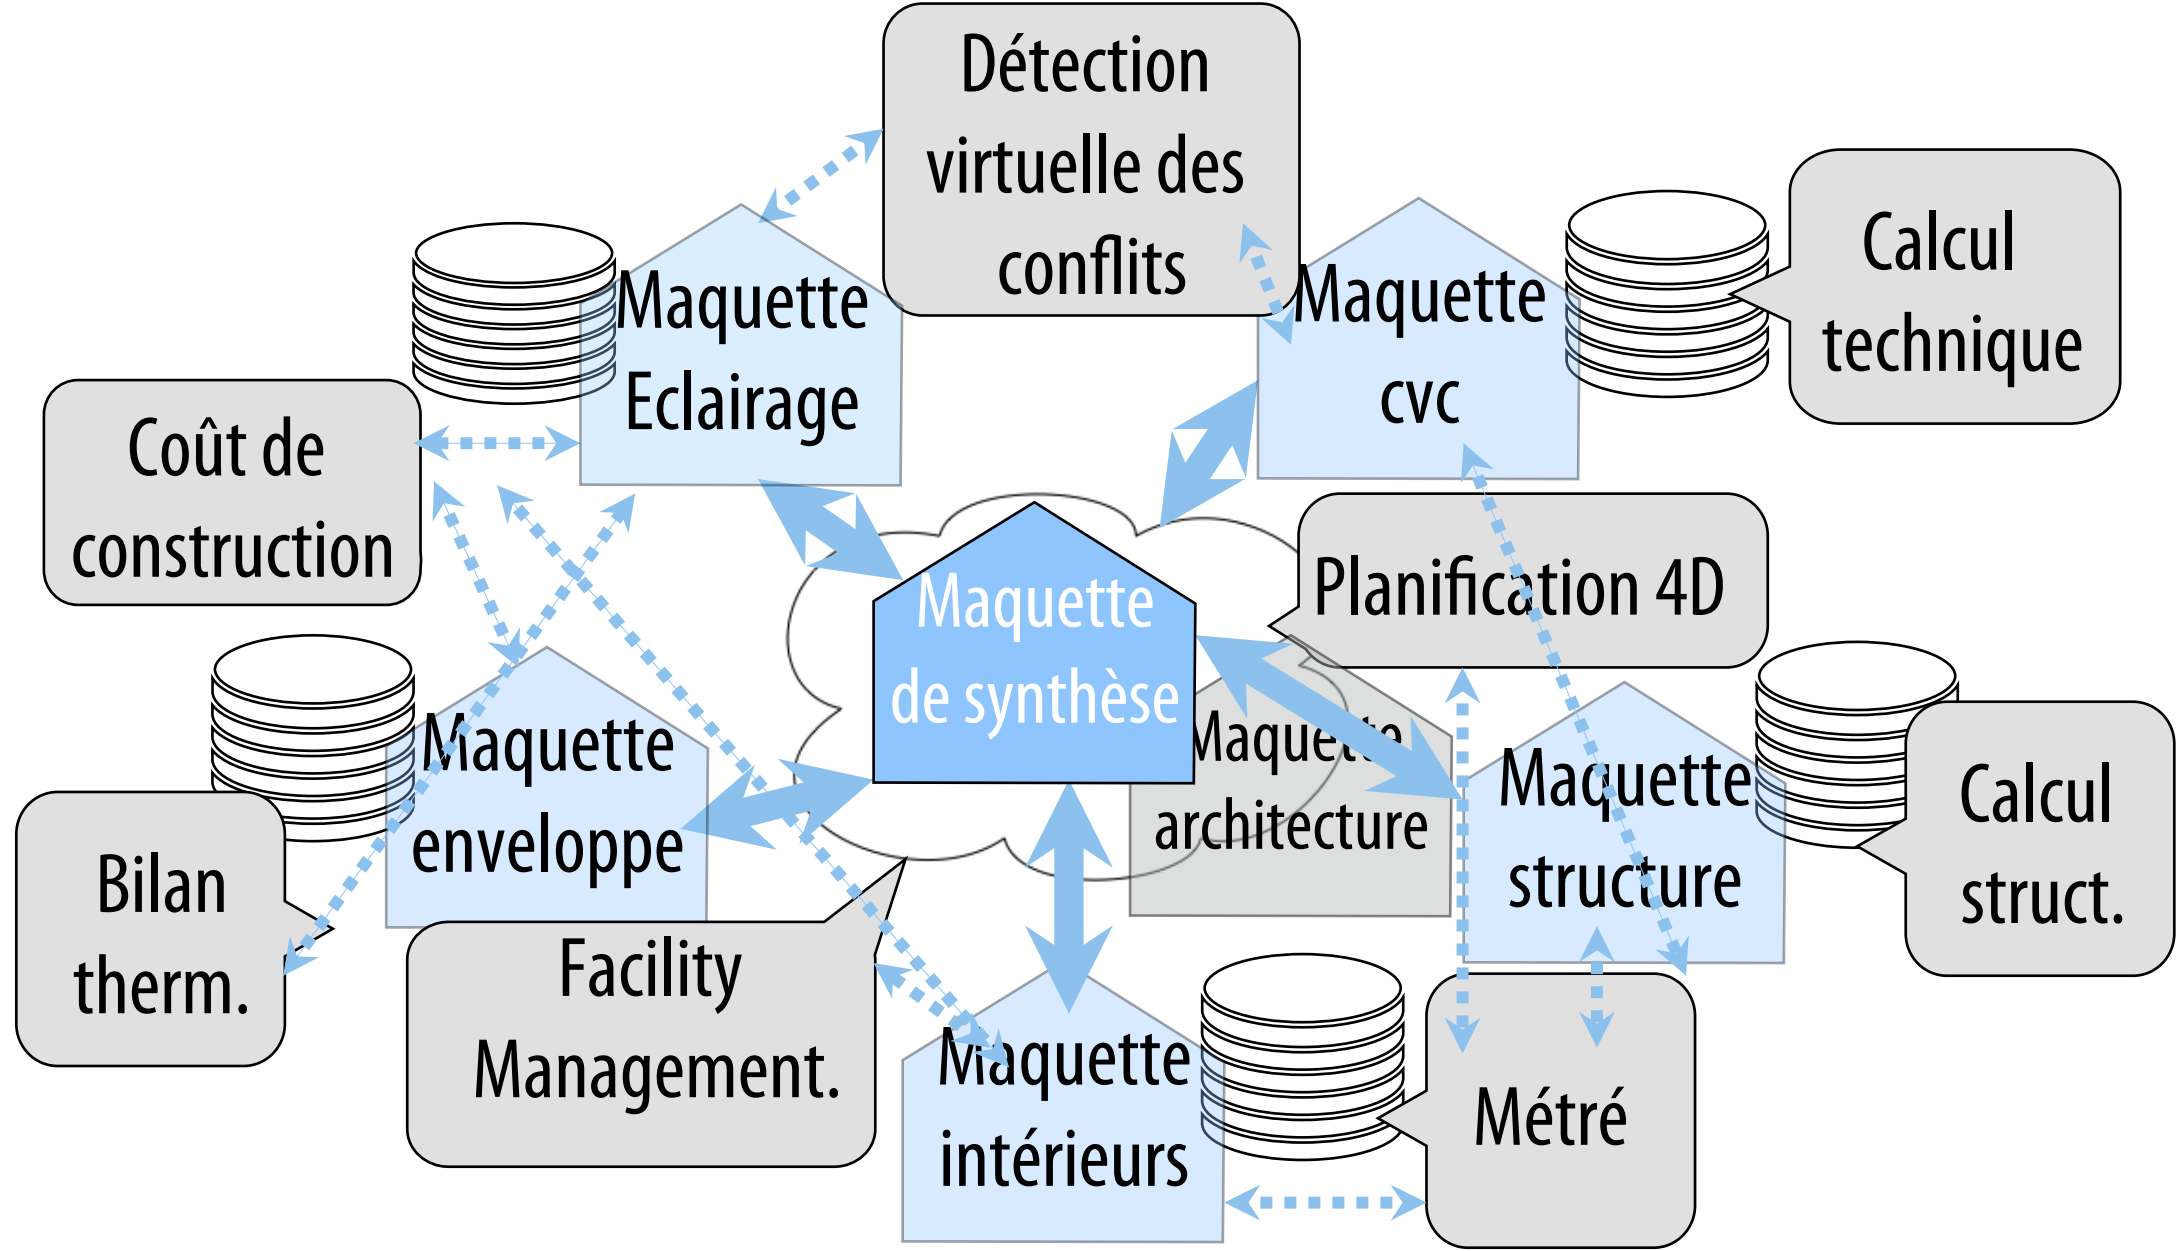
Détection virtuelle des conflits

Calcul technique

Maquette Eclairage

Maquette cvc

Coût de construction

Planification 4D

Maquette de synthèse

Maquette architecture

Maquette enveloppe

Maquette structure

Calcul struct.

Bilan therm.

Facility Management.

Maquette intérieurs

Métré